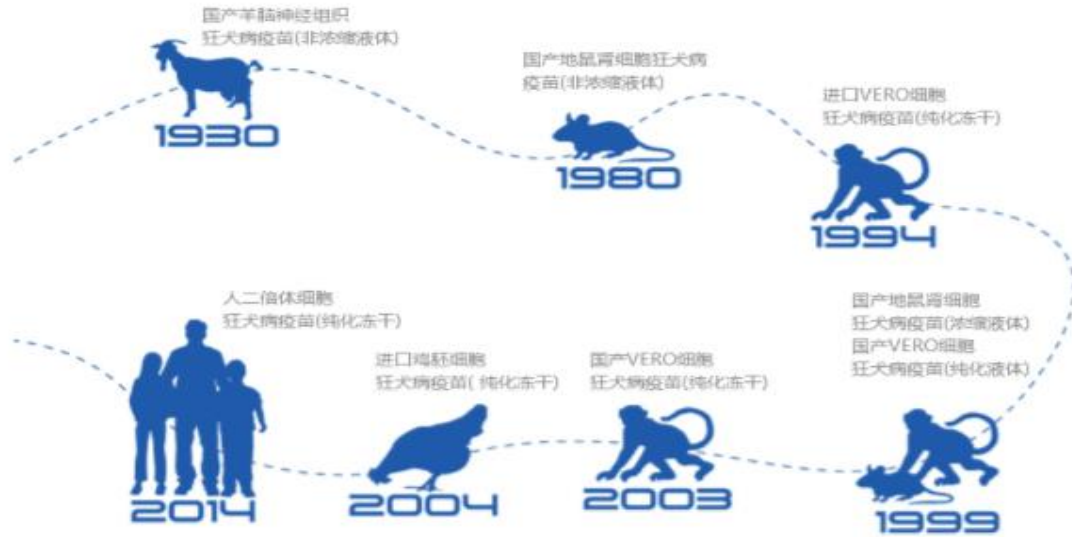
国产羊脑神经组织
狂犬病疫苗(非浓缩液体)

1930

国产地鼠肾细胞狂犬病
疫苗(非浓缩液体)

1980

进口VERO细胞
狂犬病疫苗(纯化冻干)

1994

人二倍体细胞
狂犬病疫苗(纯化冻干)

2014

进口鸡胚细胞
狂犬病疫苗( 纯化冻干)

2004

国产VERO细胞
狂犬病疫苗(纯化冻干)

2003

国产地鼠肾细胞
狂犬病疫苗(浓缩液体)
国产VERO细胞
狂犬病疫苗(纯化液体)

1999